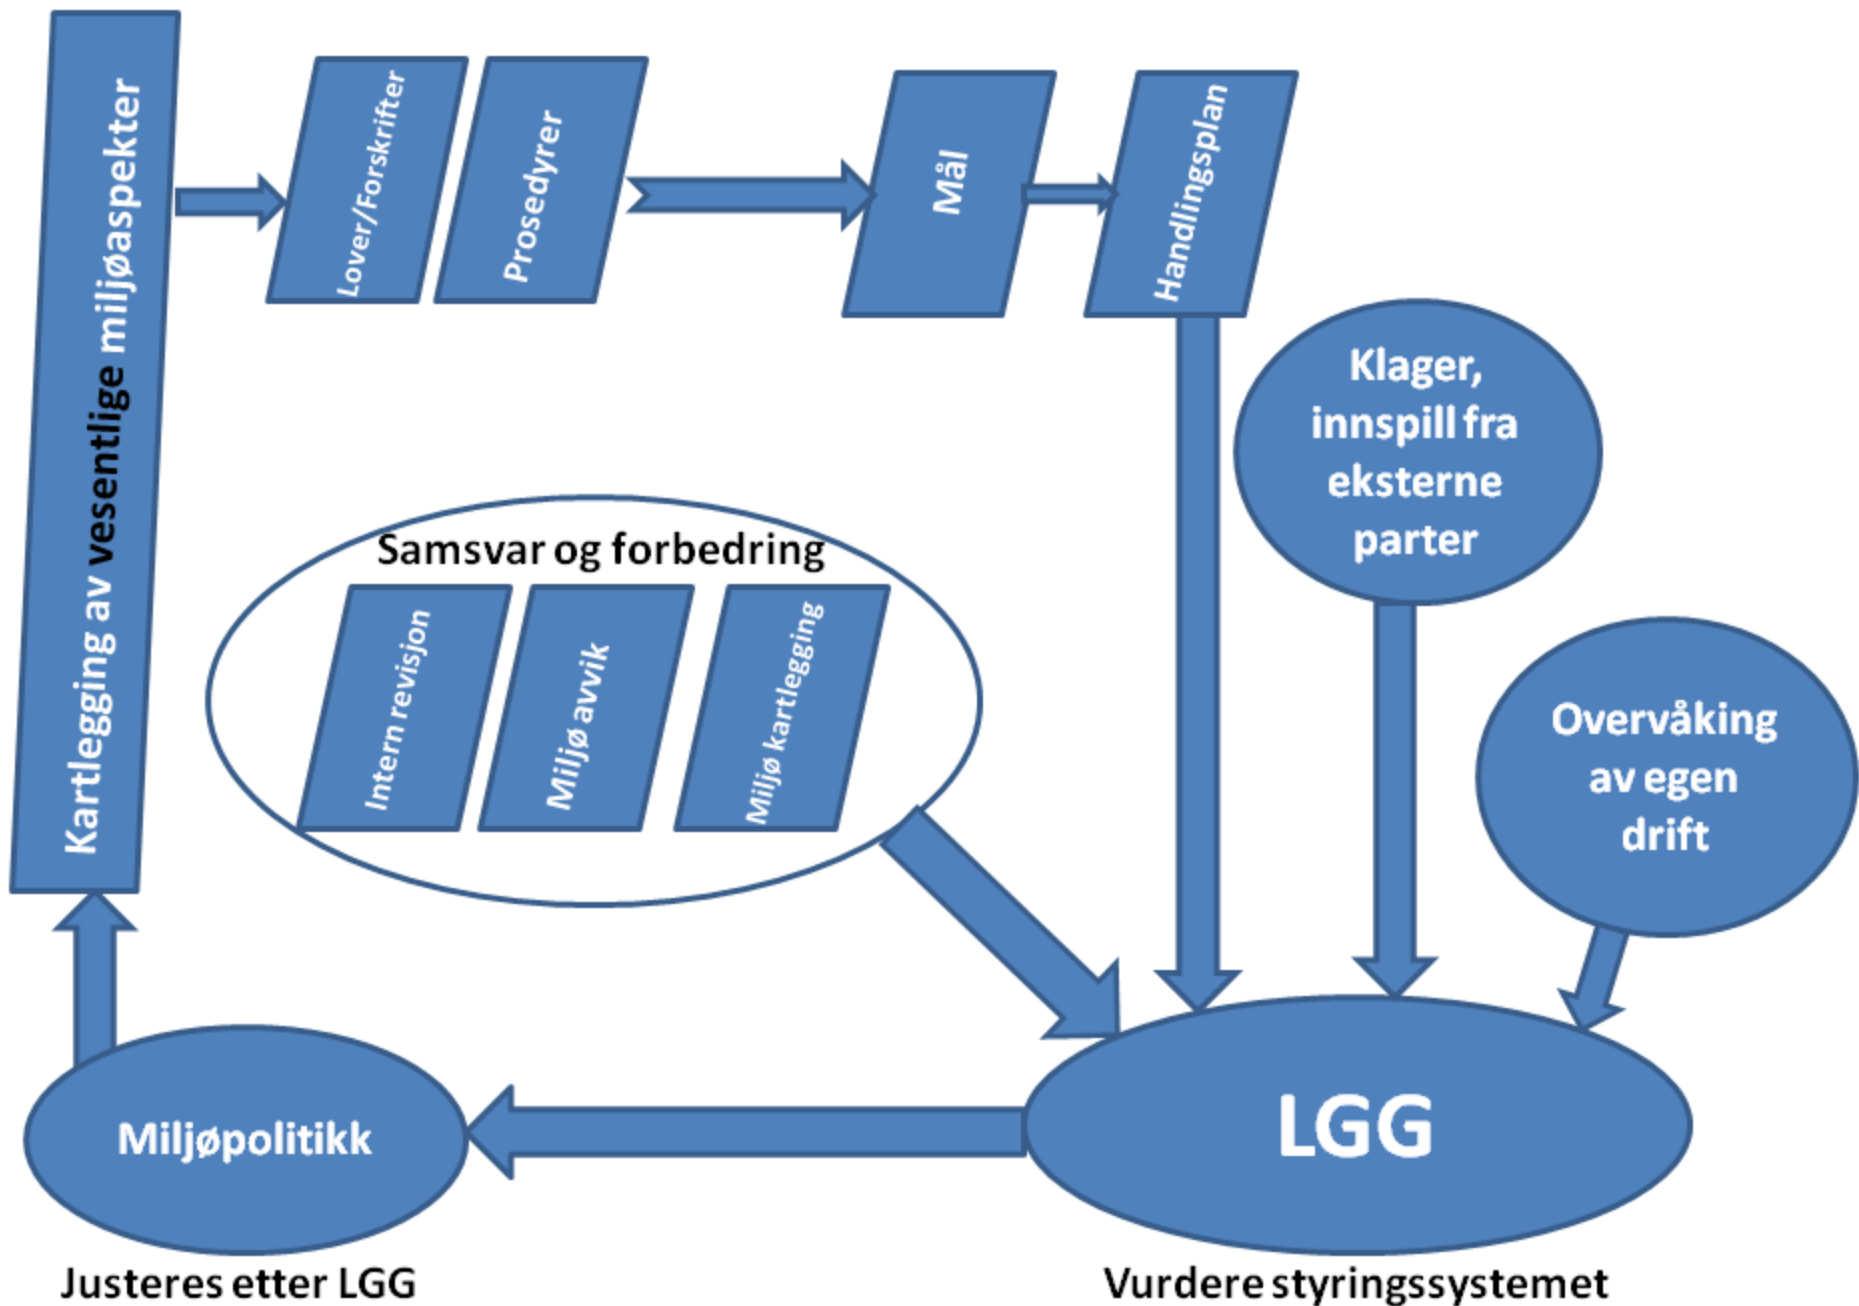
Kartlegging av vesentlige miljøaspekter

Lover/Forskrifter

Prosedyrer

Mål

Handlingsplan

Klager, innspill fra eksterne parter

Samsvar og forbedring

Intern revisjon

Miljø avvik

Miljø kartlegging

Overvåking av egen drift

Miljøpolitikk

LGG

Justeres etter LGG

Vurdere styringssystemet